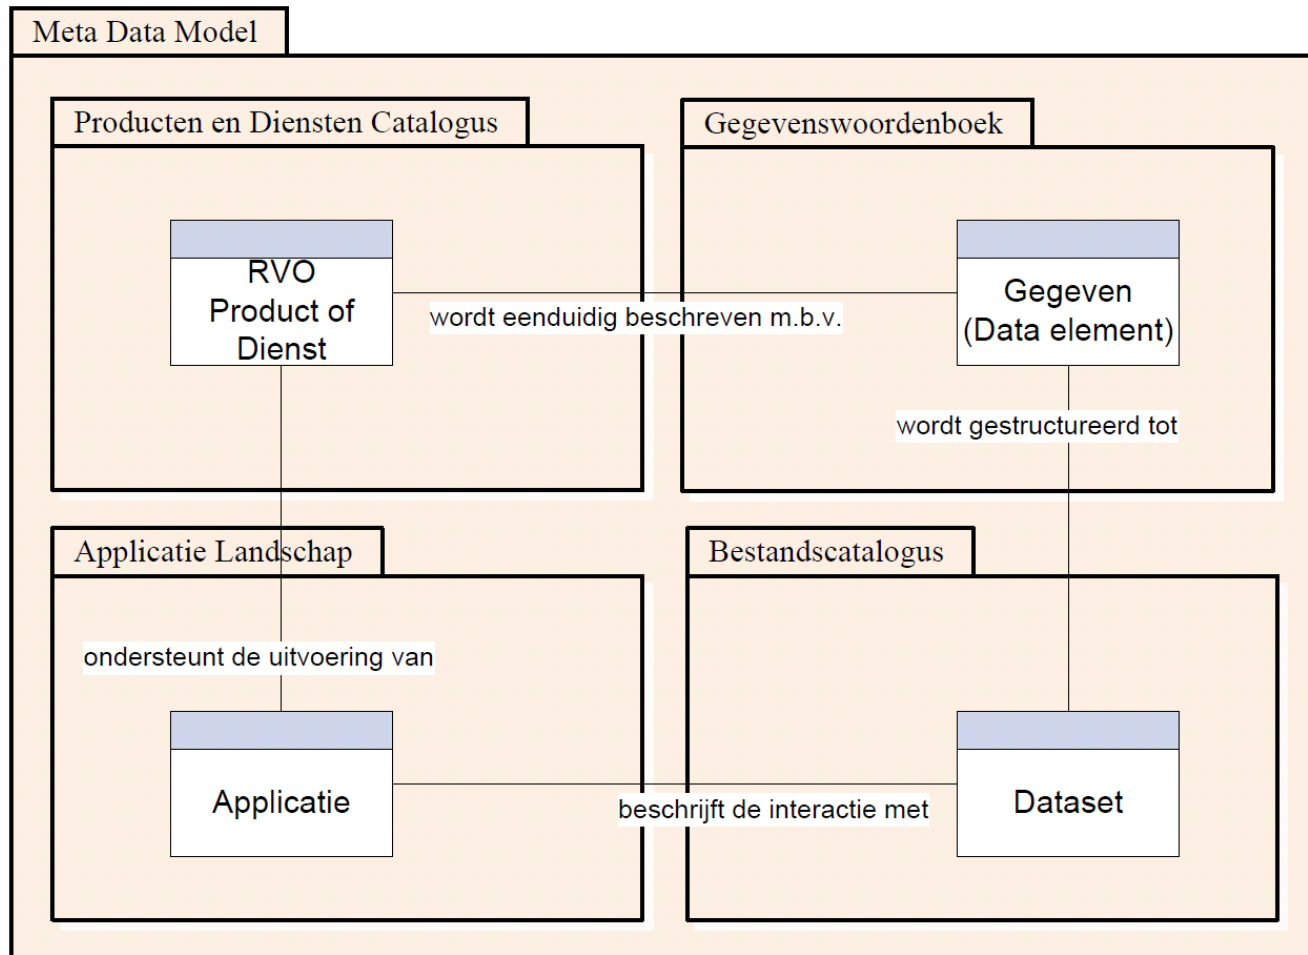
Meta Data Model

Producten en Diensten Catalogus

RVO
Product of
Dienst

wordt eenduidig beschreven m.b.v.

Gegevenswoordenboek

Gegeven
(Data element)

wordt gestructureerd tot

Applicatie Landschap

ondersteunt de uitvoering van

Applicatie

beschrijft de interactie met

Bestandscatalogus

Dataset